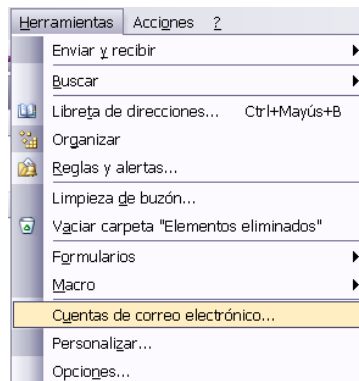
Herramientas Acciones ?

Enviar y recibir
Buscar
Libreta de direcciones... Ctrl+Mayús+B
Organizar
Reglas y alertas...
Limpieza de buzón...
Vaciar carpeta "Elementos eliminados"
Formularios
Macro
Cuentas de correo electrónico...
Personalizar...
Opciones...